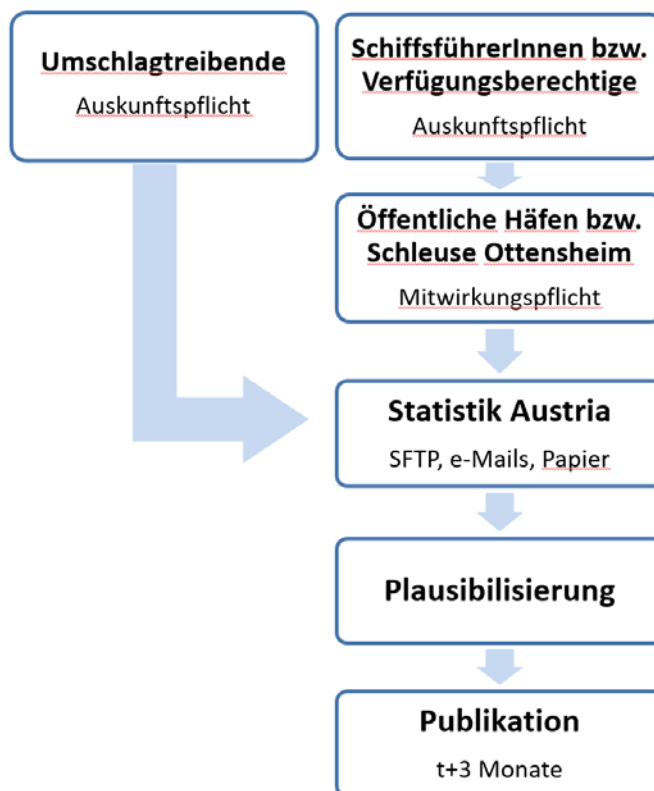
Umschlagtreibende

Auskunftspflicht

SchiffsführerInnen bzw. Verfügungsberechtige

Auskunftspflicht

Öffentliche Häfen bzw. Schleuse Ottensheim

Mitwirkungspflicht

Statistik Austria

SFTP, e-Mails, Papier

Plausibilisierung

Publikation

t+3 Monate